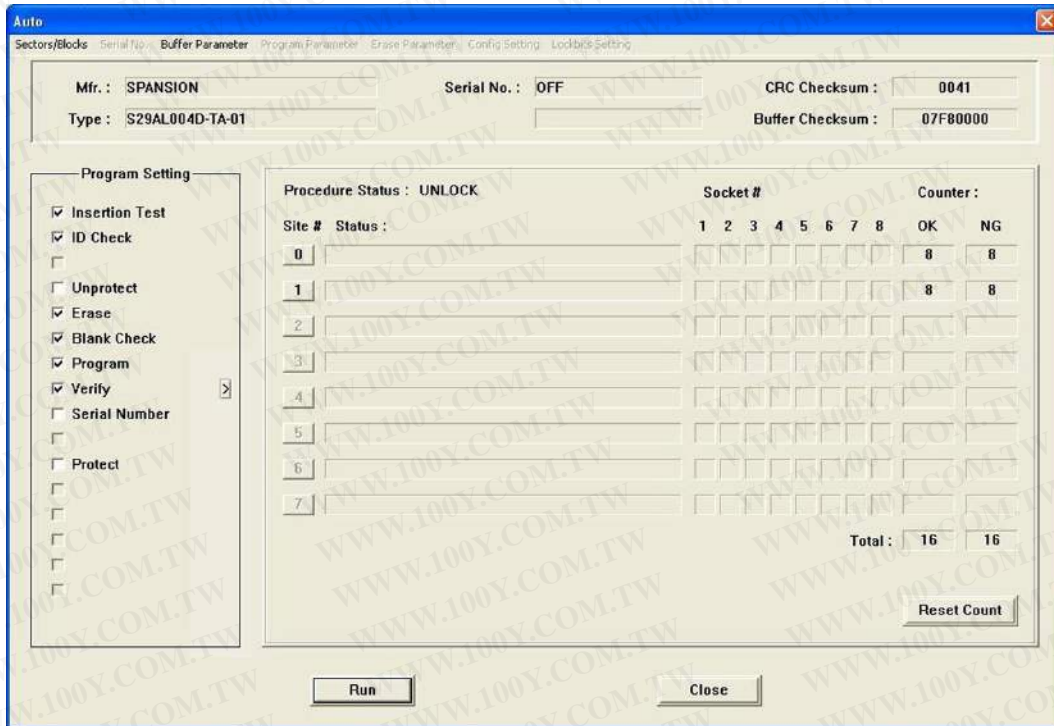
Auto

Sectors/Blocks Serial No. Buffer Parameter Program Parameter Erase Parameter Config Setting Lockbits Setting

Mfr.: SPANSION
Type: S29AL004D-TA-01
Serial No.: OFF
CRC Checksum: 0041
Buffer Checksum: 07F80000

Program Setting
☑ Insertion Test
☑ ID Check
☐
☐ Unprotect
☑ Erase
☑ Blank Check
☑ Program
☑ Verify
☐ Serial Number
☐
☐ Protect
☐
☐
☐
☐
☐

>

Procedure Status : UNLOCK

Socket #

Counter :

| Site # | Status : | 1 | 2 | 3 | 4 | 5 | 6 | 7 | 8 | OK | NG |
|---|---|---|---|---|---|---|---|---|---|---|---|
| 0 | | | | | | | | | | 8 | 8 |
| 1 | | | | | | | | | | 8 | 8 |
| 2 | | | | | | | | | | | |
| 3 | | | | | | | | | | | |
| 4 | | | | | | | | | | | |
| 5 | | | | | | | | | | | |
| 6 | | | | | | | | | | | |
| 7 | | | | | | | | | | | |

Total : 16 16

Reset Count

Run

Close

WWW.100Y.COM.TW